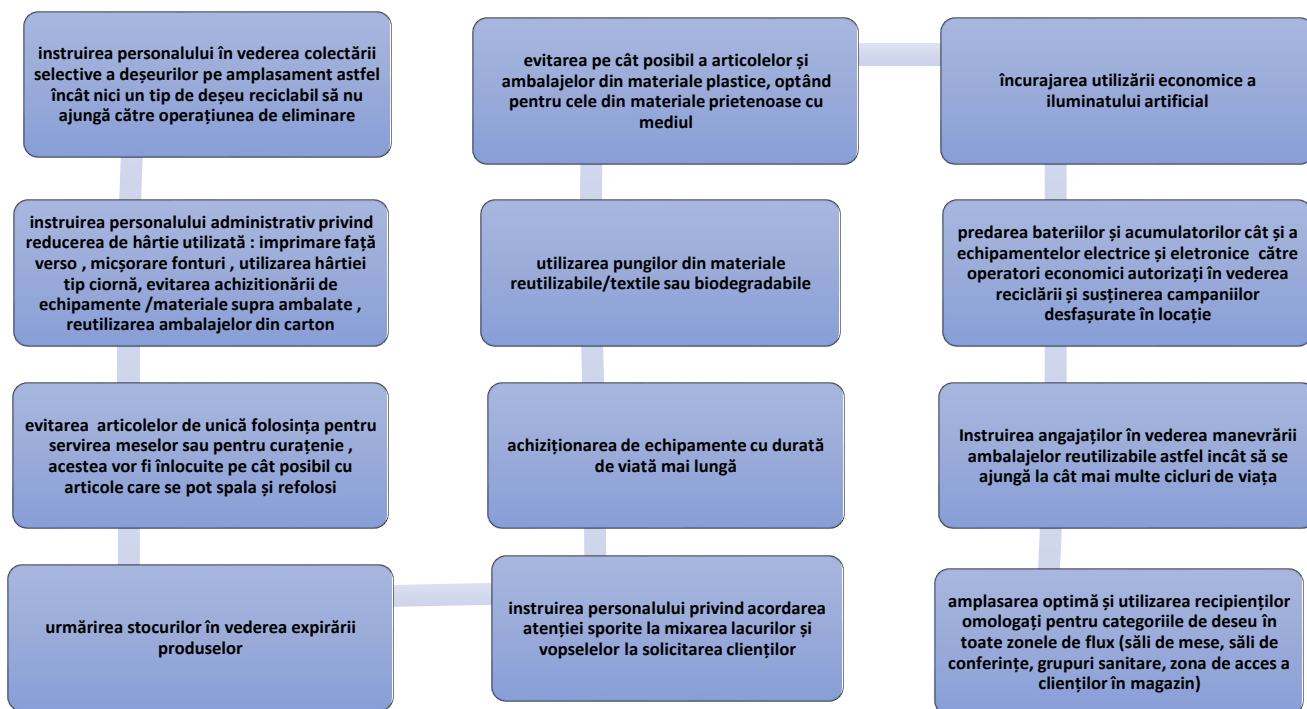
instruirea personalului în vederea colectării selective a deșeurilor pe amplasament astfel încât nici un tip de deșeu reciclabil să nu ajungă către operațiunea de eliminare

instruirea personalului administrativ privind reducerea de hârtie utilizată : imprimare față verso , micșorare fonturi , utilizarea hârtiei tip ciornă, evitarea achiziționării de echipamente /materiale supra ambalate , reutilizarea ambalajelor din carton

evitarea articolelor de unică folosința pentru servirea meselor sau pentru curațenie , acestea vor fi înlocuite pe cât posibil cu articole care se pot spala și refolosi

urmărirea stocurilor în vederea expirării produselor

instruirea personalului privind acordarea atenției sporite la mixarea lacurilor și vopselelor la solicitarea clienților

achiziționarea de echipamente cu durată de viată mai lungă

utilizarea pungilor din materiale reutilizabile/textile sau biodegradabile

evitarea pe cât posibil a articolelor și ambalajelor din materiale plastice, optând pentru cele din materiale prietenoase cu mediul

încurajarea utilizării economice a iluminatului artificial

predarea bateriilor și acumulatorilor cât și a echipamentelor electrice și eletronice către operatori economici autorizați în vederea reciclării și susținerea campaniilor desfașurate în locație

Instruirea angajaților în vederea manevrării ambalajelor reutilizabile astfel incât să se ajungă la cât mai multe cicluri de viața

amplasarea optimă și utilizarea recipienților omologați pentru categoriile de deseu în toate zonele de flux (săli de mese, săli de conferințe, grupuri sanitare, zona de acces a clienților în magazin)